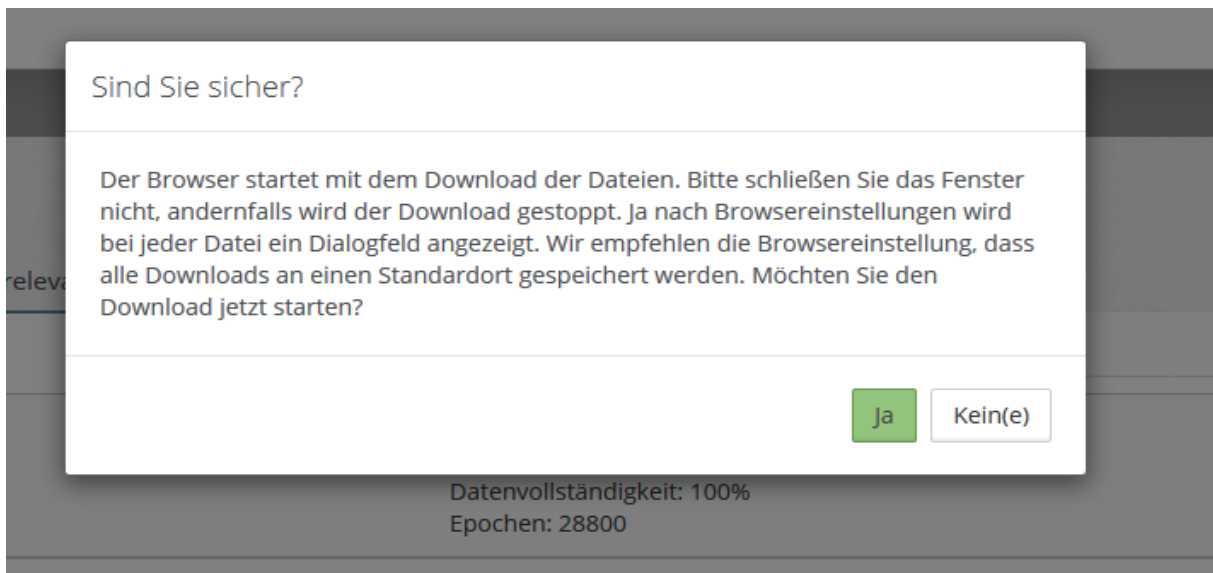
Sind Sie sicher?

Der Browser startet mit dem Download der Dateien. Bitte schließen Sie das Fenster nicht, andernfalls wird der Download gestoppt. Ja nach Browsereinstellungen wird bei jeder Datei ein Dialogfeld angezeigt. Wir empfehlen die Browsereinstellung, dass alle Downloads an einen Standardort gespeichert werden. Möchten Sie den Download jetzt starten?

Ja

Kein(e)

releva

Datenvollständigkeit: 100%
Epochen: 28800